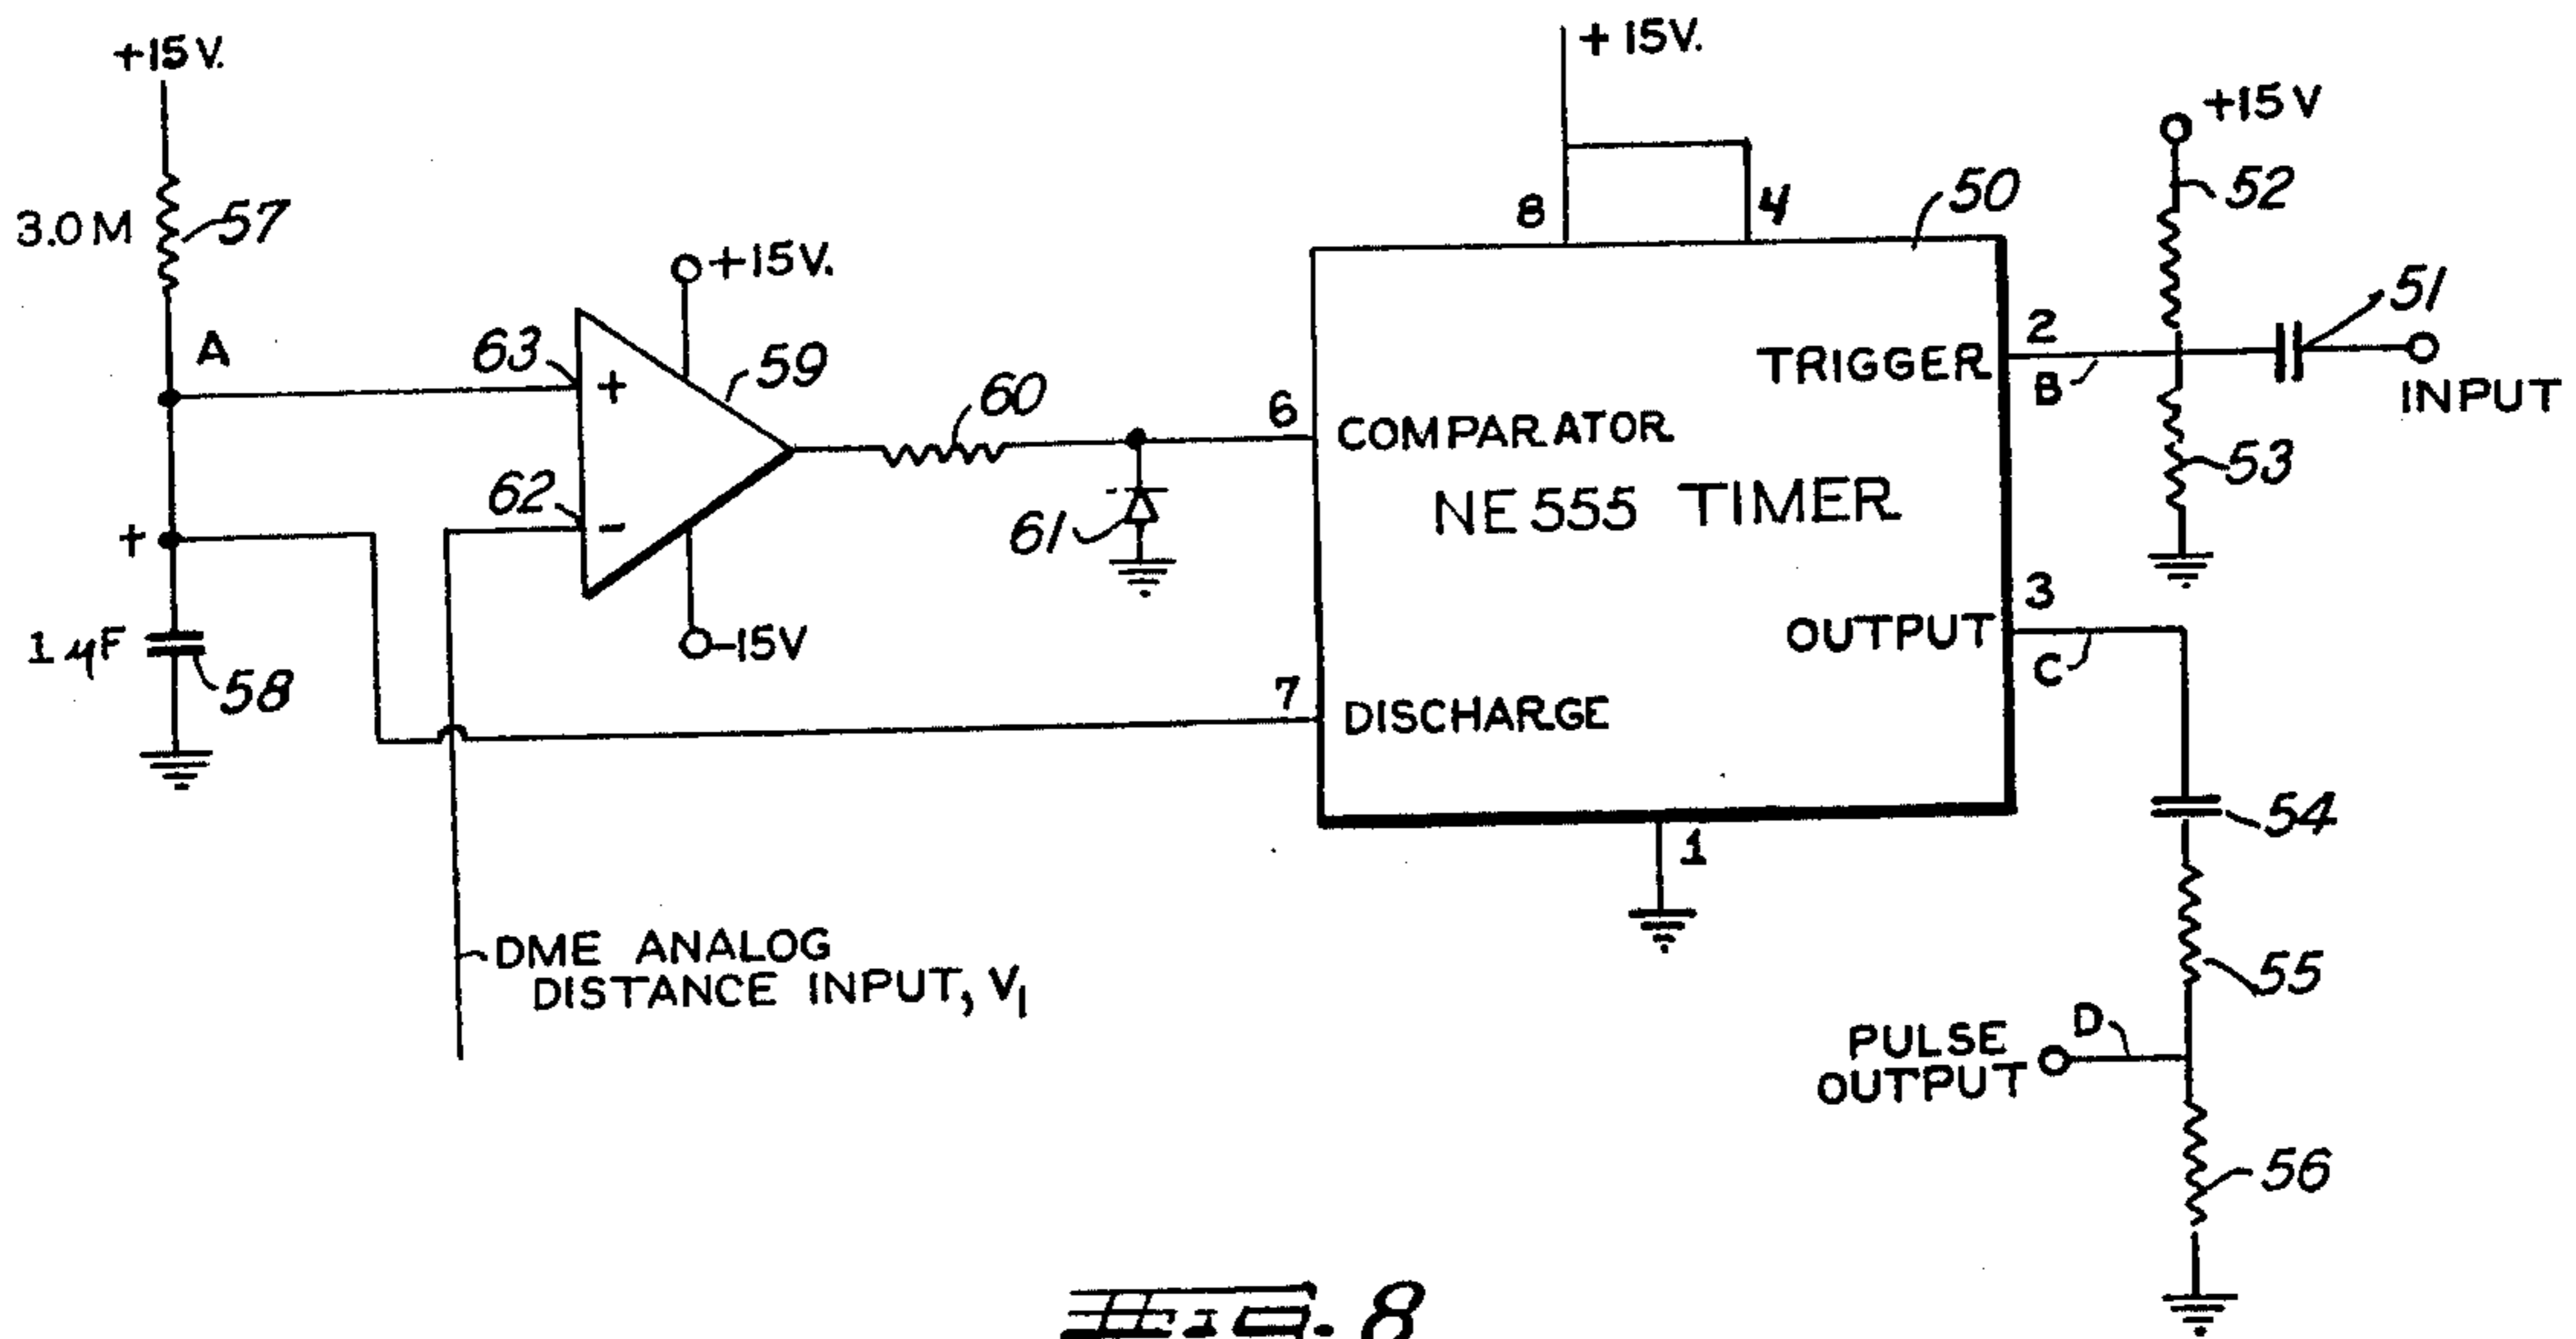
+15V.

3.0M 57

A

+

1μF 58

63 + 59

62 −

+15V.

−15V

60

61

+15V.

8 4

50

6 COMPARATOR

NE555 TIMER

7 DISCHARGE

1

2 TRIGGER

B

3 OUTPUT

C

+15V

52

51

INPUT

53

54

55

PULSE OUTPUT D

56

DME ANALOG DISTANCE INPUT, $V_1$

Fig. 8